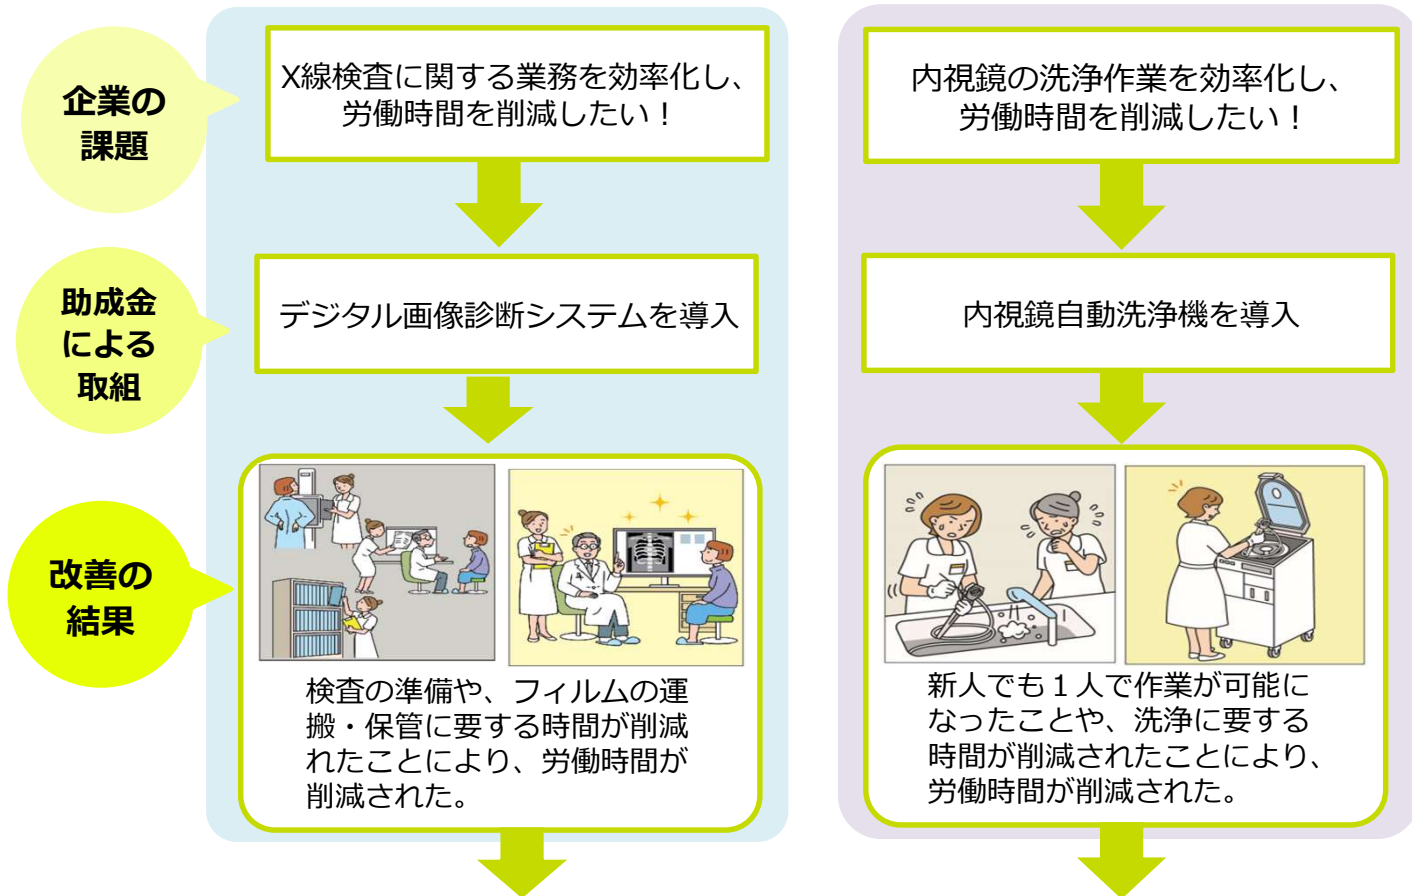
企業の課題

助成金による取組

改善の結果

X線検査に関する業務を効率化し、労働時間を削減したい！

デジタル画像診断システムを導入

検査の準備や、フィルムの運搬・保管に要する時間が削減れたことにより、労働時間が削減された。

内視鏡の洗浄作業を効率化し、労働時間を削減したい！

内視鏡自動洗浄機を導入

新人でも１人で作業が可能になったことや、洗浄に要する時間が削減されたことにより、労働時間が削減された。